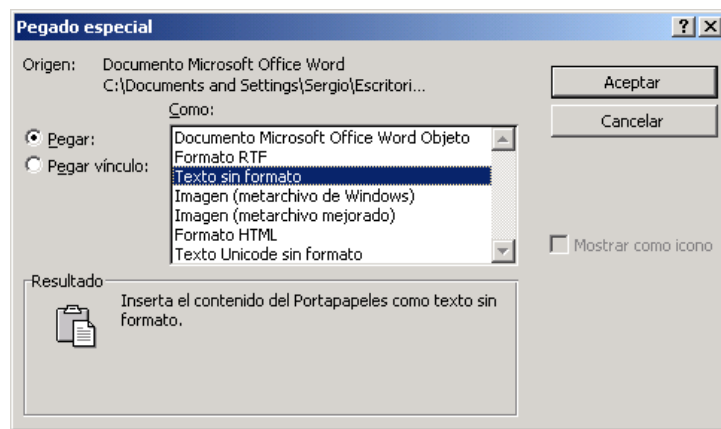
Pegado especial

? X

Origen: Documento Microsoft Office Word
C:\Documents and Settings\Sergio\Escritori...

Como:

Pegar:

Pegar vínculo:

Documento Microsoft Office Word Objeto
Formato RTF
Texto sin formato
Imagen (metarchivo de Windows)
Imagen (metarchivo mejorado)
Formato HTML
Texto Unicode sin formato

Aceptar

Cancelar

Mostrar como icono

Resultado

Inserta el contenido del Portapapeles como texto sin formato.